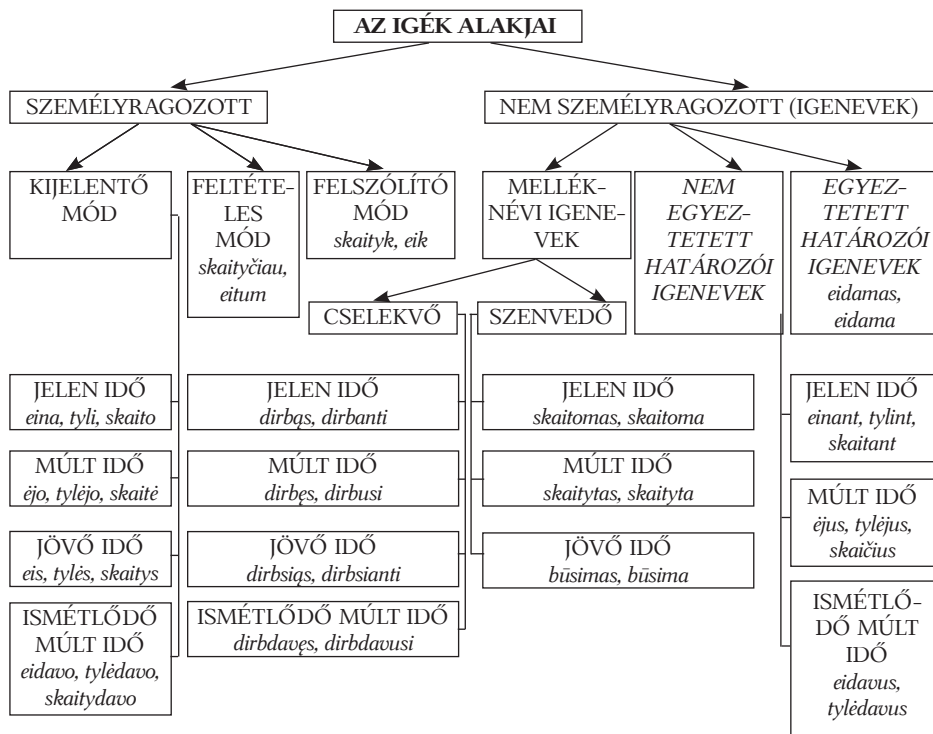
AZ IGÉK ALAKJAI

SZEMÉLYRAGOZOTT

NEM SZEMÉLYRAGOZOTT (IGENEVEK)

KIJELENTŐ MÓD

FELTÉTELES MÓD
*skaityčiau, eitum*

FELSZÓLÍTÓ MÓD
*skaityk, eik*

MELLÉKNÉVI IGENEVEK

*NEM EGYEZTETETT HATÁROZÓI IGENEVEK*

*EGYEZTETETT HATÁROZÓI IGENEVEK*
*eidamas, eidama*

CSELEKVŐ

SZENVEDŐ

JELEN IDŐ
*eina, tyli, skaito*

MÚLT IDŐ
*ėjo, tylėjo, skaitė*

JÖVŐ IDŐ
*eis, tylės, skaitys*

ISMÉTLŐDŐ MÚLT IDŐ
*eidavo, tylėdavo, skaitydavo*

JELEN IDŐ
*dirbąs, dirbanti*

MÚLT IDŐ
*dirbęs, dirbusi*

JÖVŐ IDŐ
*dirbsiąs, dirbsianti*

ISMÉTLŐDŐ MÚLT IDŐ
*dirbdavęs, dirbdavusi*

JELEN IDŐ
*skaitomas, skaitoma*

MÚLT IDŐ
*skaitytas, skaityta*

JÖVŐ IDŐ
*būsimas, būsima*

JELEN IDŐ
*einant, tylint, skaitant*

MÚLT IDŐ
*ėjus, tylėjus, skaičius*

ISMÉTLŐDŐ MÚLT IDŐ
*eidavus, tylėdavus*